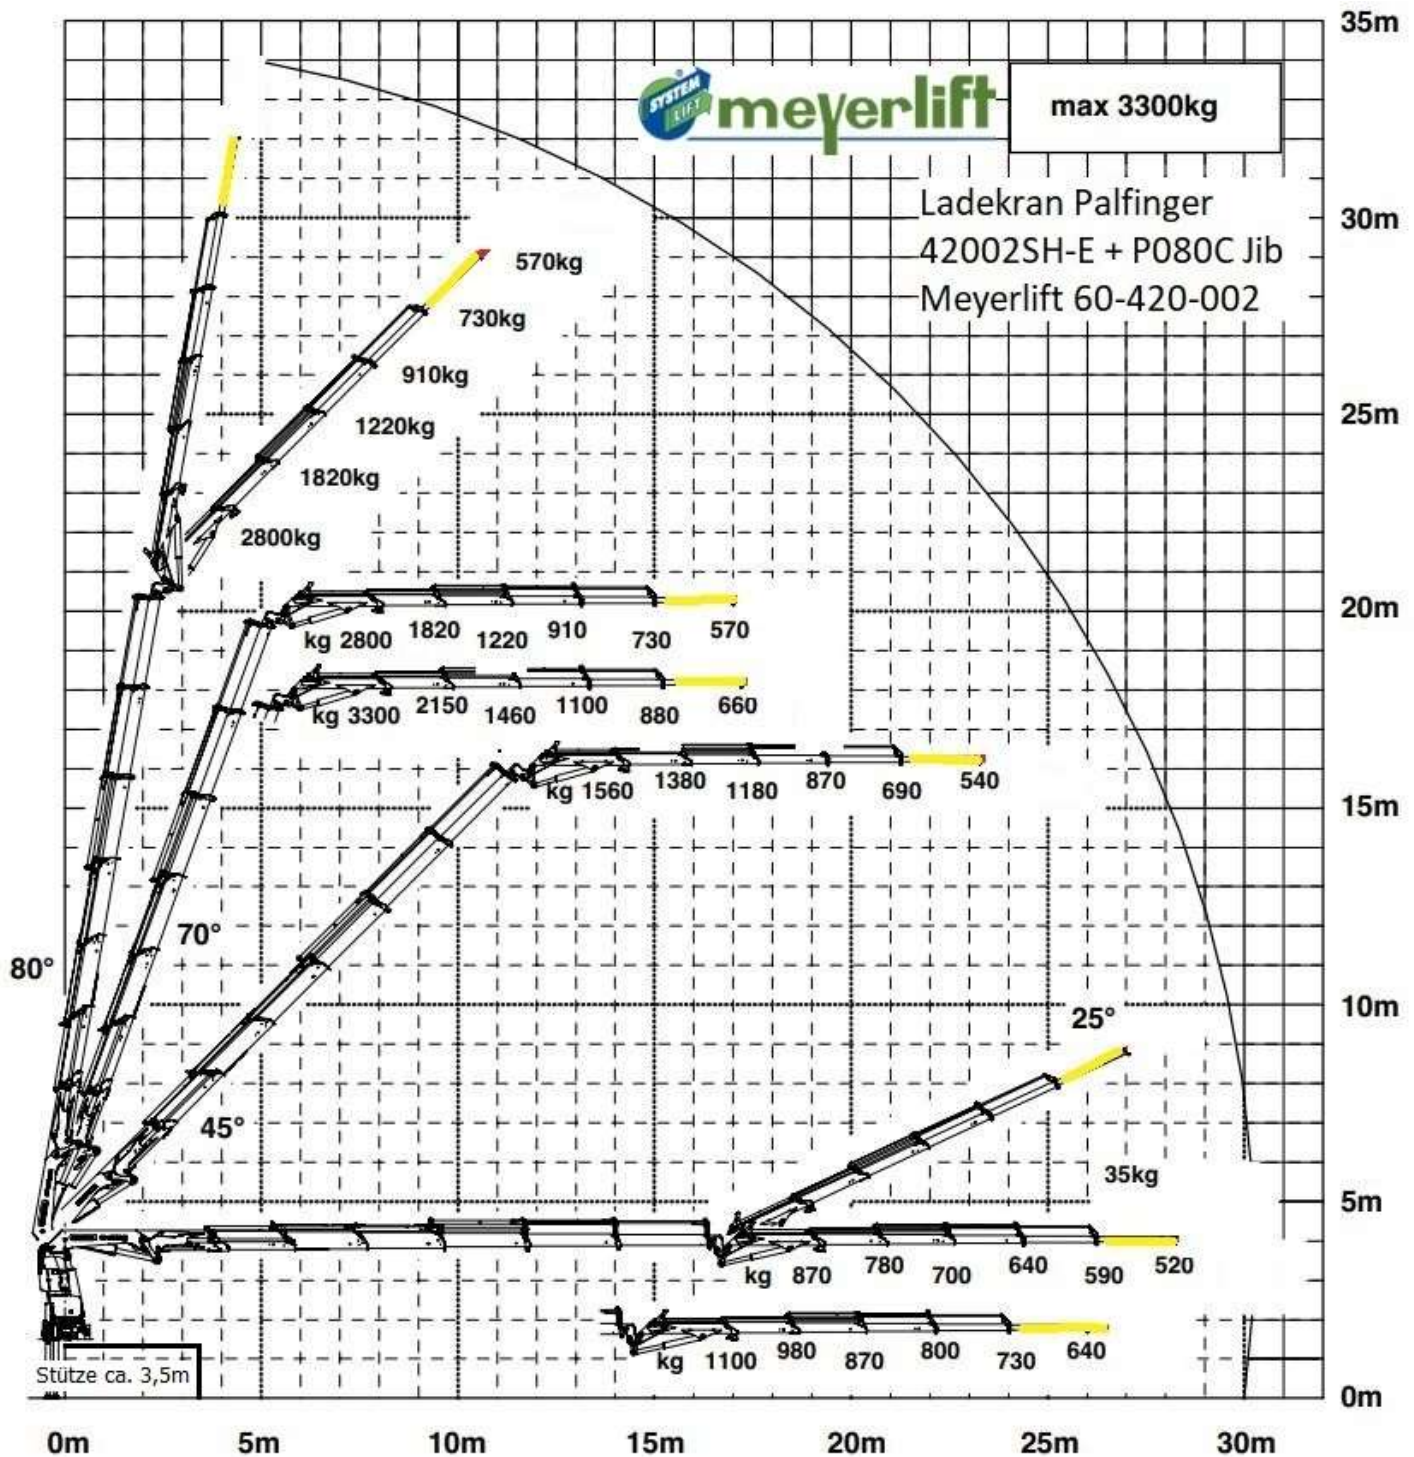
SYSTEM LIFT meyerlift

max 3300kg

Ladekran Palfinger
42002SH-E + P080C Jib
Meyerlift 60-420-002

35m
30m
25m
20m
15m
10m
5m
0m

570kg
730kg
910kg
1220kg
1820kg
2800kg

kg 2800 1820 1220 910 730 570

kg 3300 2150 1460 1100 880 660

kg 1560 1380 1180 870 690 540

70°
80°
45°
25°

35kg

kg 870 780 700 640 590 520

kg 1100 980 870 800 730 640

Stütze ca. 3,5m

0m 5m 10m 15m 20m 25m 30m